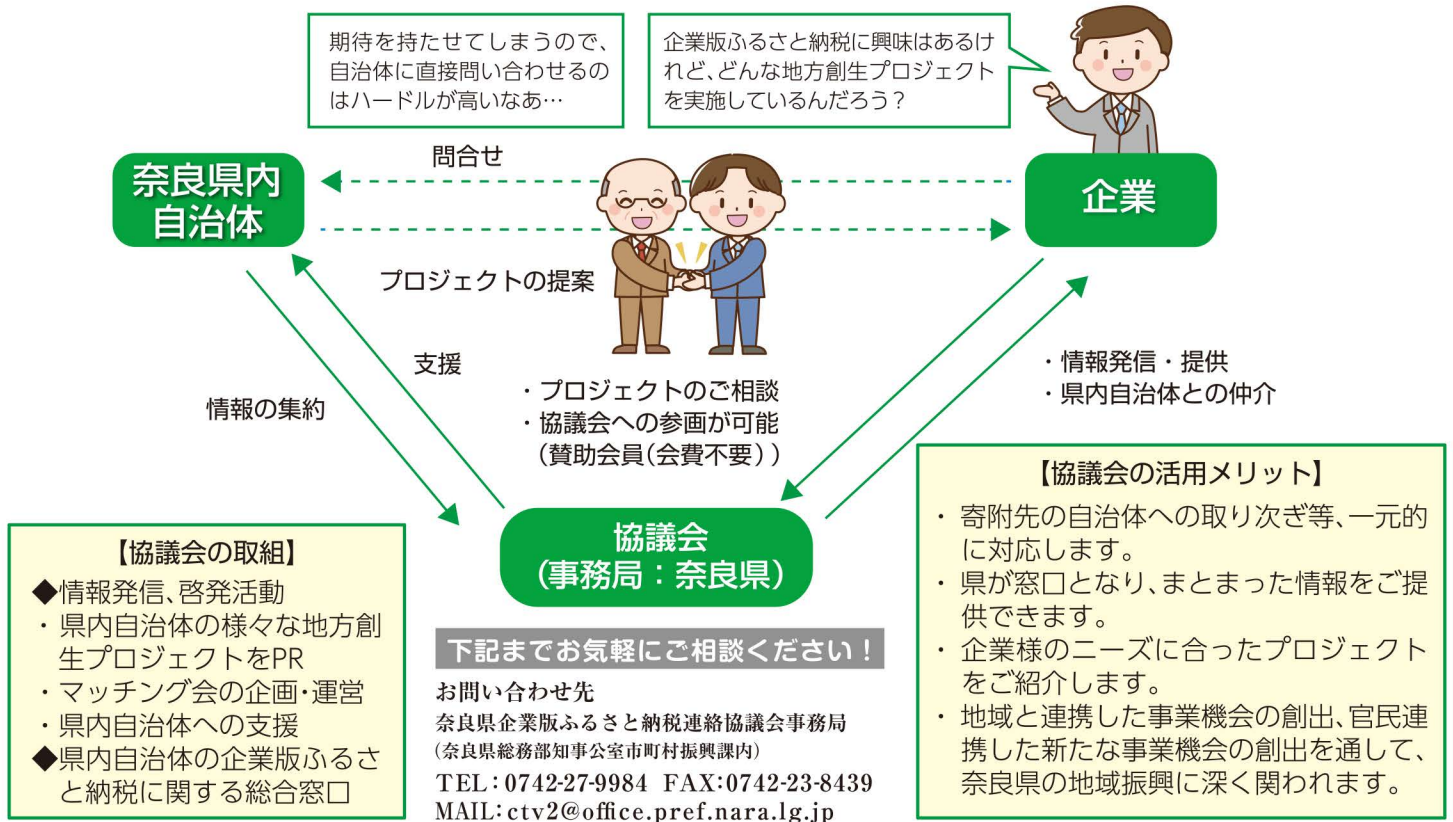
期待を持たせてしまうので、自治体に直接問い合わせるのはハードルが高いなあ…

企業版ふるさと納税に興味はあるけれど、どんな地方創生プロジェクトを実施しているんだろう？

問合せ

奈良県内自治体

企業

プロジェクトの提案

支援

情報の集約

・プロジェクトのご相談
・協議会への参画が可能（賛助会員（会費不要））

・情報発信・提供
・県内自治体との仲介

【協議会の活用メリット】
・寄附先の自治体への取り次ぎ等、一元的に対応します。
・県が窓口となり、まとまった情報をご提供できます。
・企業様のニーズに合ったプロジェクトをご紹介します。
・地域と連携した事業機会の創出、官民連携した新たな事業機会の創出を通して、奈良県の地域振興に深く関われます。

協議会
（事務局：奈良県）

【協議会の取組】
◆情報発信、啓発活動
・県内自治体の様々な地方創生プロジェクトをPR
・マッチング会の企画・運営
・県内自治体への支援
◆県内自治体の企業版ふるさと納税に関する総合窓口

下記までお気軽にご相談ください！
お問い合わせ先
奈良県企業版ふるさと納税連絡協議会事務局
（奈良県総務部知事公室市町村振興課内）
TEL：0742-27-9984　FAX：0742-23-8439
MAIL：ctv2@office.pref.nara.lg.jp